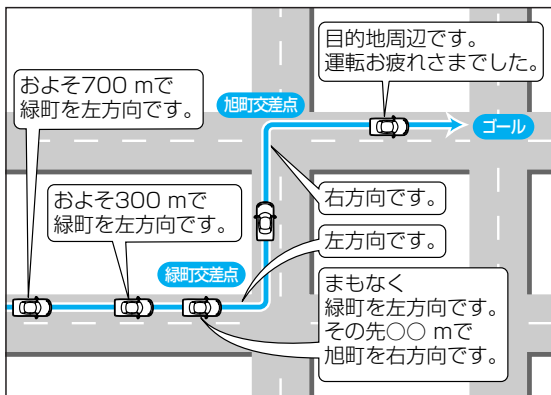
目的地周辺です。
運転お疲れさまでした。

およそ700 mで
緑町を左方向です。

旭町交差点

ゴール

およそ300 mで
緑町を左方向です。

右方向です。

左方向です。

緑町交差点

まもなく
緑町を左方向です。
その先○○ mで
旭町を右方向です。